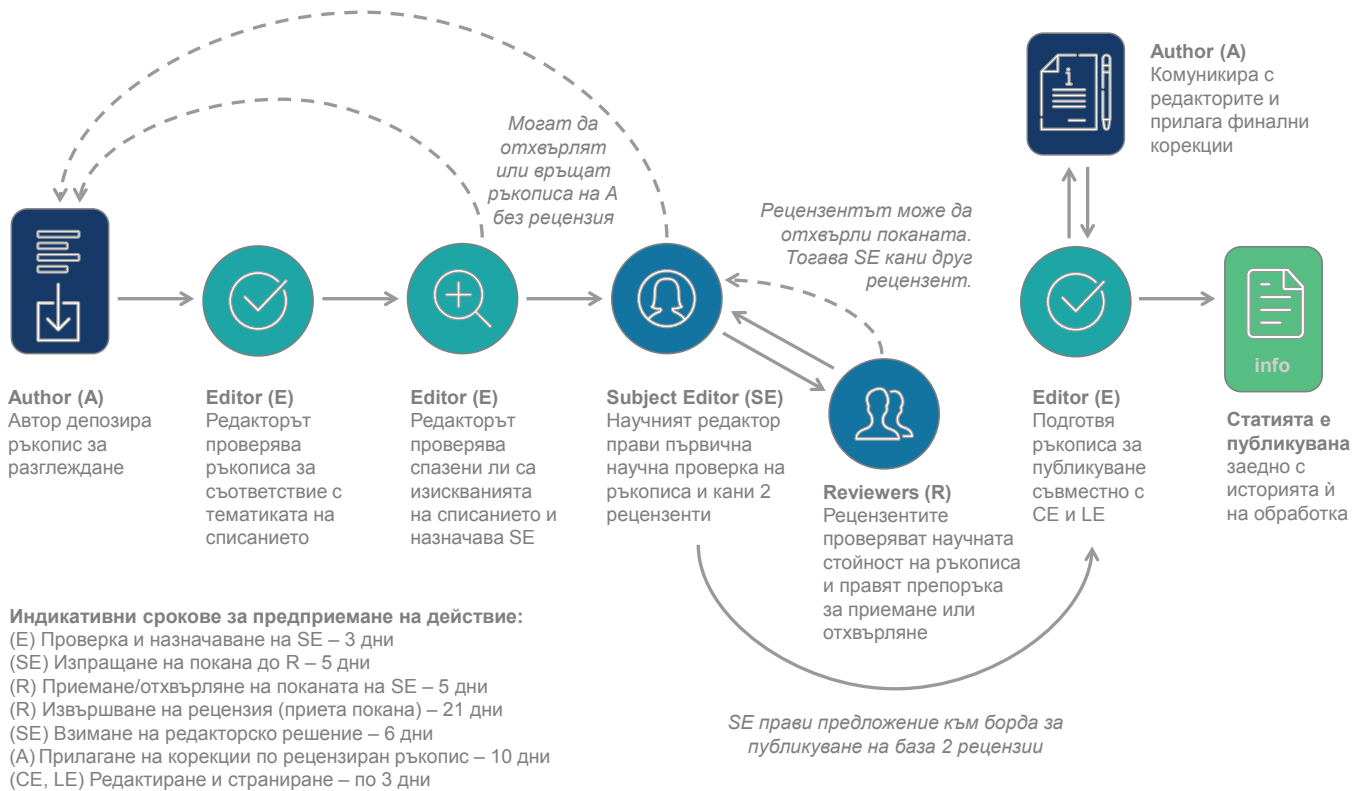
Author (A)
Комуникира с редакторите и прилага финални корекции

Могат да отхвърлят или връщат ръкописа на A без рецензия

Рецензентът може да отхвърли поканата. Тогава SE кани друг рецензент.

info

Author (A)
Автор депозира ръкопис за разглеждане

Editor (E)
Редакторът проверява ръкописа за съответствие с тематиката на списанието

Editor (E)
Редакторът проверява спазени ли са изискванията на списанието и назначава SE

Subject Editor (SE)
Научният редактор прави първична научна проверка на ръкописа и кани 2 рецензенти

Reviewers (R)
Рецензентите проверяват научната стойност на ръкописа и правят препоръка за приемане или отхвърляне

Editor (E)
Подготвя ръкописа за публикуване съвместно с CE и LE

Статията е публикувана заедно с историята ѝ на обработка

Индикативни срокове за предприемане на действие:
(E) Проверка и назначаване на SE – 3 дни
(SE) Изпращане на покана до R – 5 дни
(R) Приемане/отхвърляне на поканата на SE – 5 дни
(R) Извършване на рецензия (приета покана) – 21 дни
(SE) Взимане на редакторско решение – 6 дни
(A) Прилагане на корекции по рецензиран ръкопис – 10 дни
(CE, LE) Редактиране и страниране – по 3 дни

SE прави предложение към борда за публикуване на база 2 рецензии